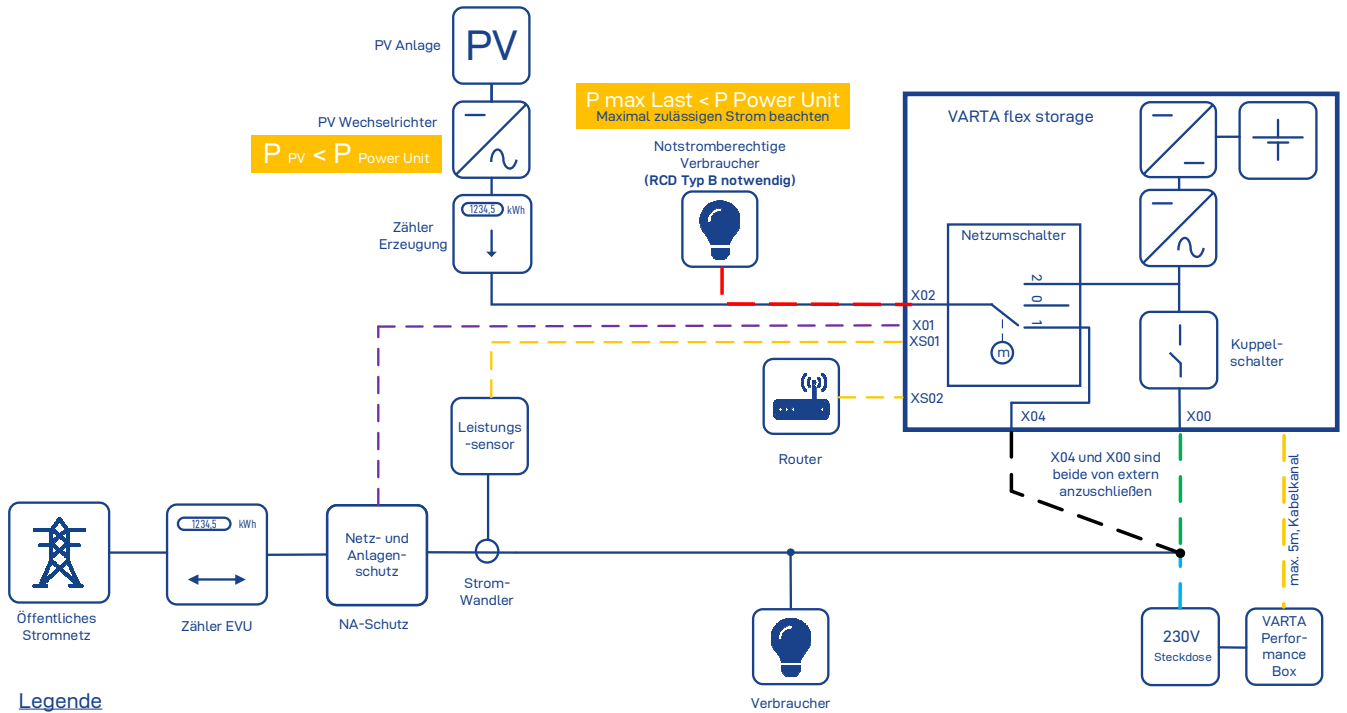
PV Anlage

PV

PV Wechselrichter

P PV < P Power Unit

P max Last < P Power Unit
Maximal zulässigen Strom beachten

Notstromberechtigte Verbraucher
(RCD Typ B notwendig)

1234,5 kWh

Zähler Erzeugung

VARTA flex storage

Netzumschalter

2 0 1

m

X02
X01
XS01
XS02
X04
X00

Kuppelschalter

Router

Leistungs-sensor

X04 und X00 sind beide von extern anzuschließen

max. 5m, Kabelkanal

Öffentliches Stromnetz

1234,5 kWh

Zähler EVU

Netz- und Anlagen-schutz

NA-Schutz

Strom-Wandler

Verbraucher

230V
Steckdose

VARTA Perfor-mance Box

Legende